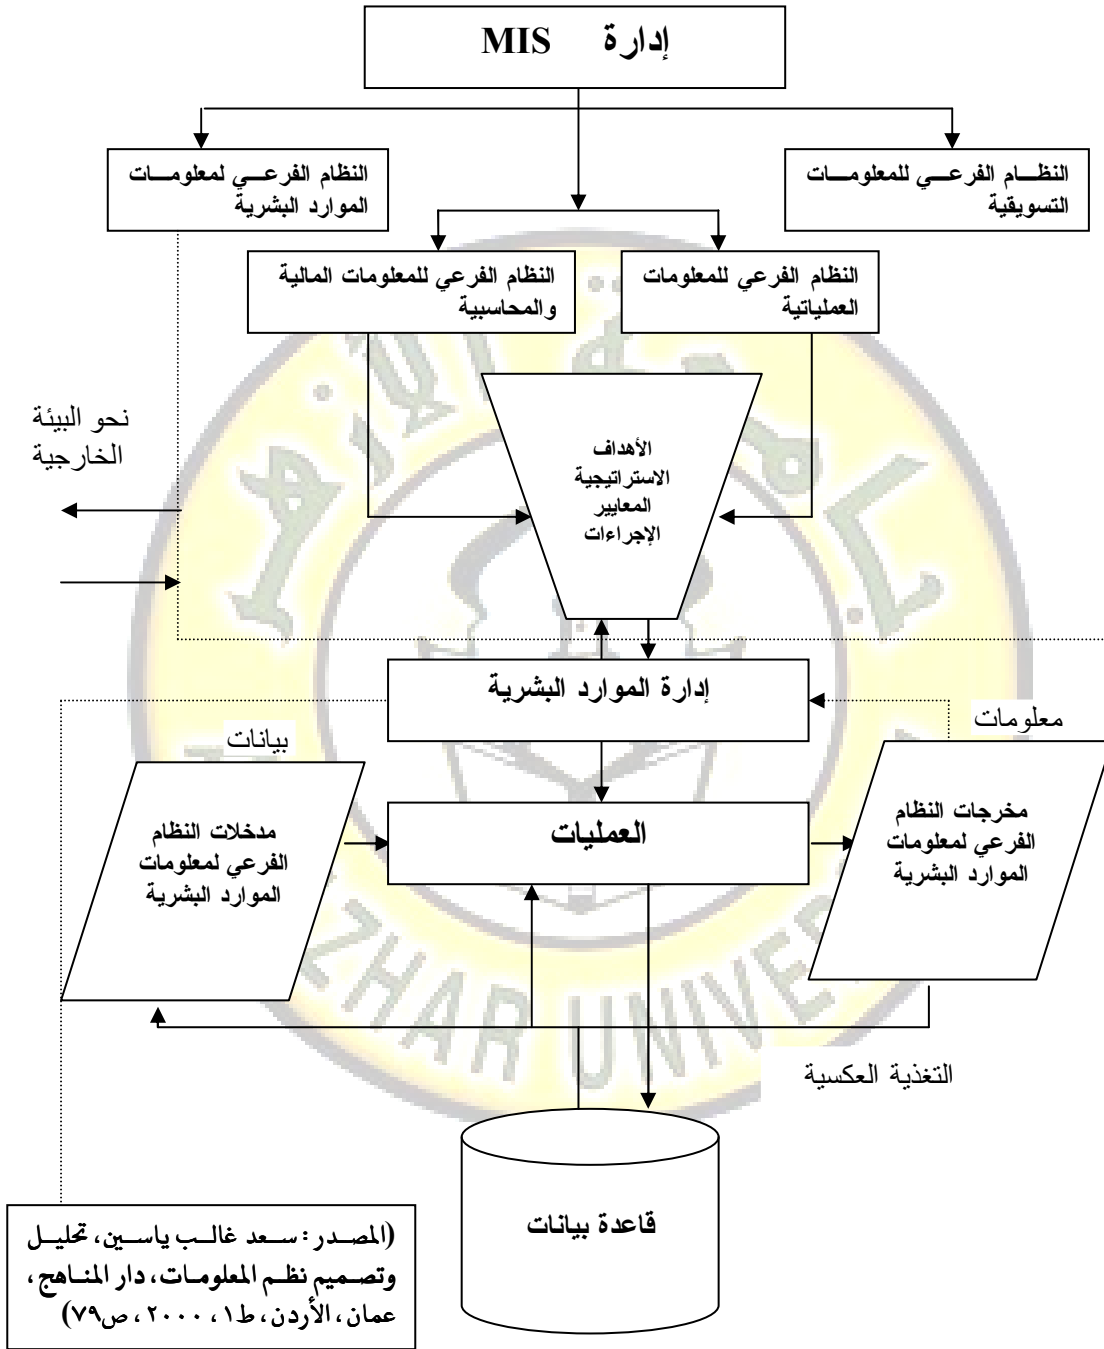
إدارة MIS

النظام الفرعي للمعلومات التسويقية

النظام الفرعي لمعلومات الموارد البشرية

النظام الفرعي للمعلومات العملياتية

النظام الفرعي للمعلومات المالية والمحاسبية

نحو البيئة الخارجية

الأهداف
الاستراتيجية
المعايير
الإجراءات

إدارة الموارد البشرية

معلومات

بيانات

مدخلات النظام الفرعي لمعلومات الموارد البشرية

العمليات

مخرجات النظام الفرعي لمعلومات الموارد البشرية

التغذية العكسية

قاعدة بيانات

(المصدر: سعد غالب ياسين، تحليل وتصميم نظم المعلومات، دار المناهج، عمان، الأردن، ط١، ٢٠٠٠، ص٧٩)